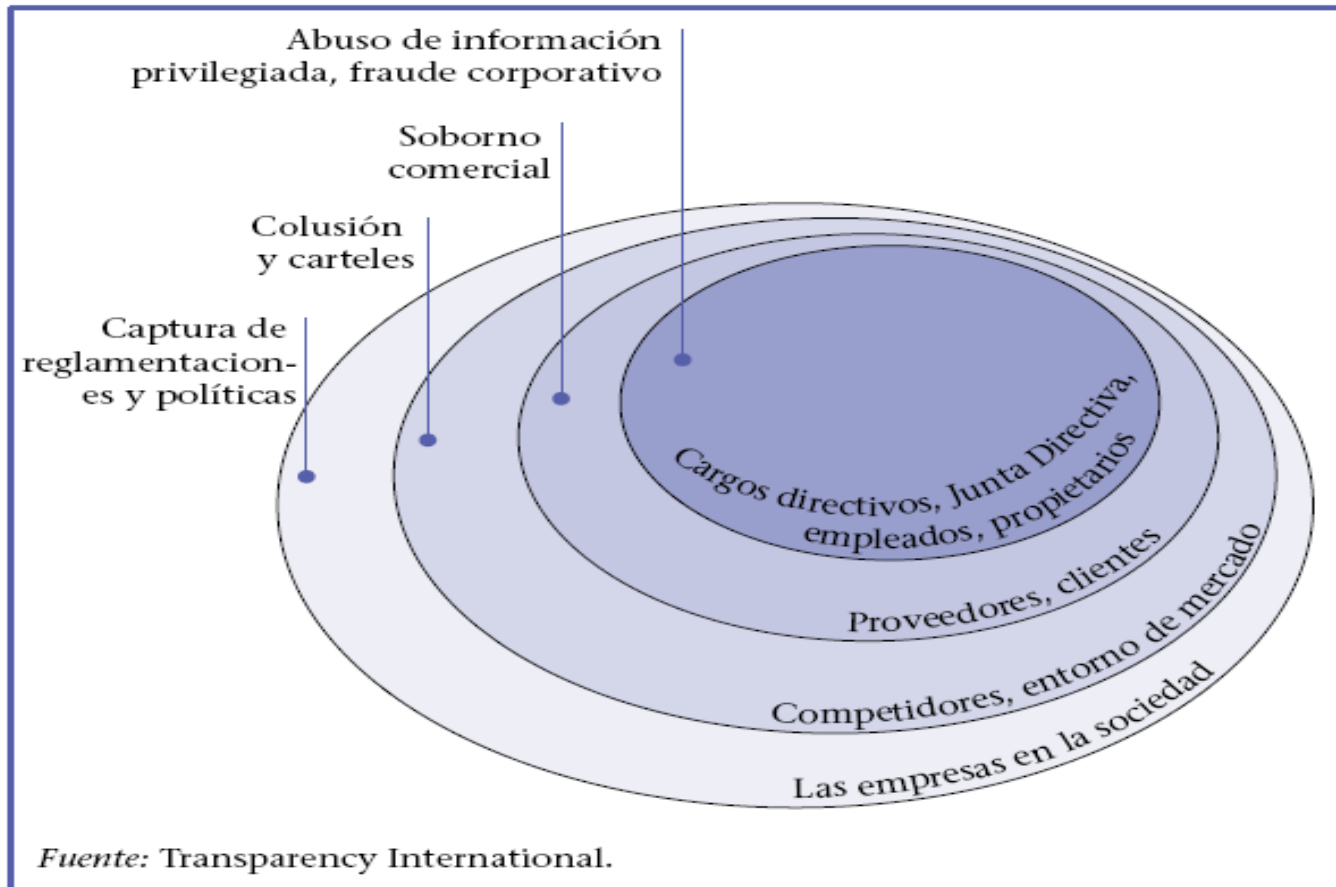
Abuso de información privilegiada, fraude corporativo

Soborno comercial

Colusión y carteles

Captura de reglamentaciones y políticas

Cargos directivos, Junta Directiva, empleados, propietarios

Proveedores, clientes

Competidores, entorno de mercado

Las empresas en la sociedad

Fuente: Transparency International.